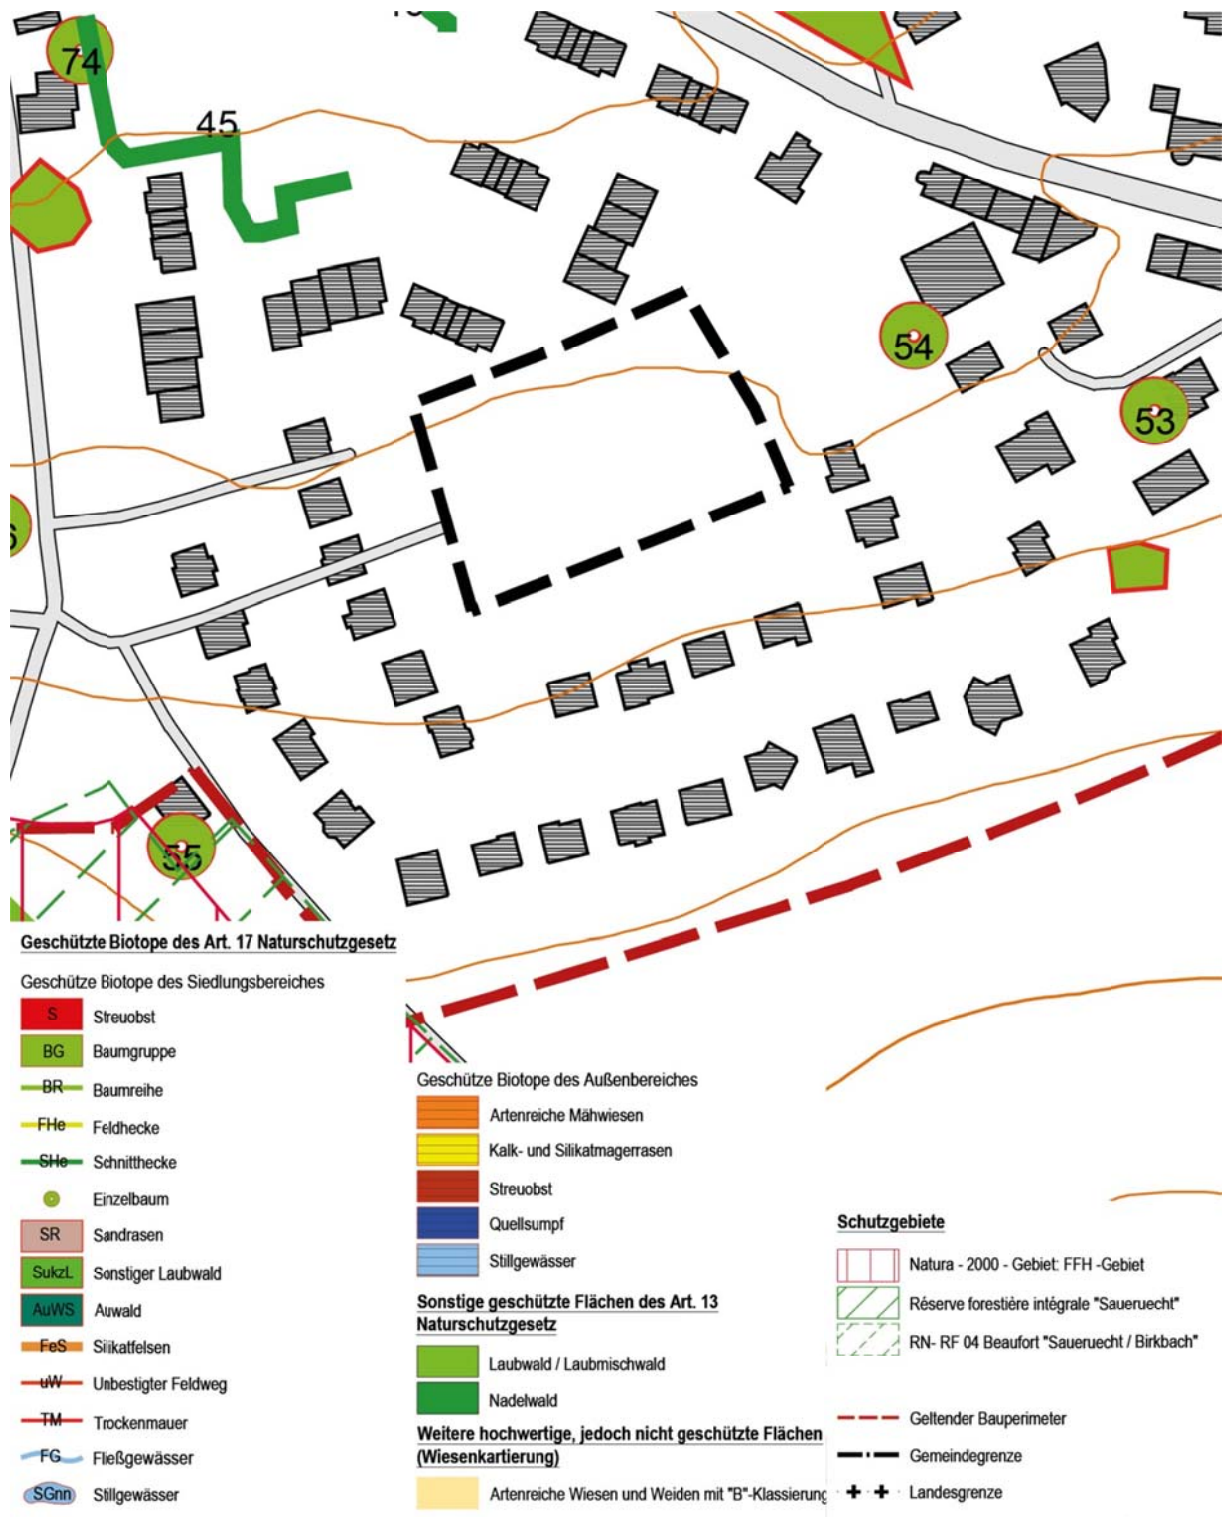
74

45

54

53

55

Geschützte Biotope des Art. 17 Naturschutzgesetz

Geschütze Biotope des Siedlungsbereiches

S Streuobst

BG Baumgruppe

BR Baumreihe

FHe Feldhecke

SHe Schnitthecke

Einzelbaum

SR Sandrasen

SukzL Sonstiger Laubwald

AuWS Auwald

FeS Silikatfelsen

uW Unbestigter Feldweg

TM Trockenmauer

FG Fließgewässer

SGnn Stillgewässer

Geschütze Biotope des Außenbereiches

Artenreiche Mähwiesen

Kalk- und Silikatmagerrasen

Streuobst

Quellsumpf

Stillgewässer

Sonstige geschützte Flächen des Art. 13 Naturschutzgesetz

Laubwald / Laubmischwald

Nadelwald

Weitere hochwertige, jedoch nicht geschützte Flächen (Wiesenkartierung)

Artenreiche Wiesen und Weiden mit "B"-Klassierung

Schutzgebiete

Natura - 2000 - Gebiet: FFH -Gebiet

Réserve forestière intégrale "Saueruecht"

RN- RF 04 Beaufort "Saueruecht / Birkbach"

Geltender Bauperimeter

Gemeindegrenze

Landesgrenze